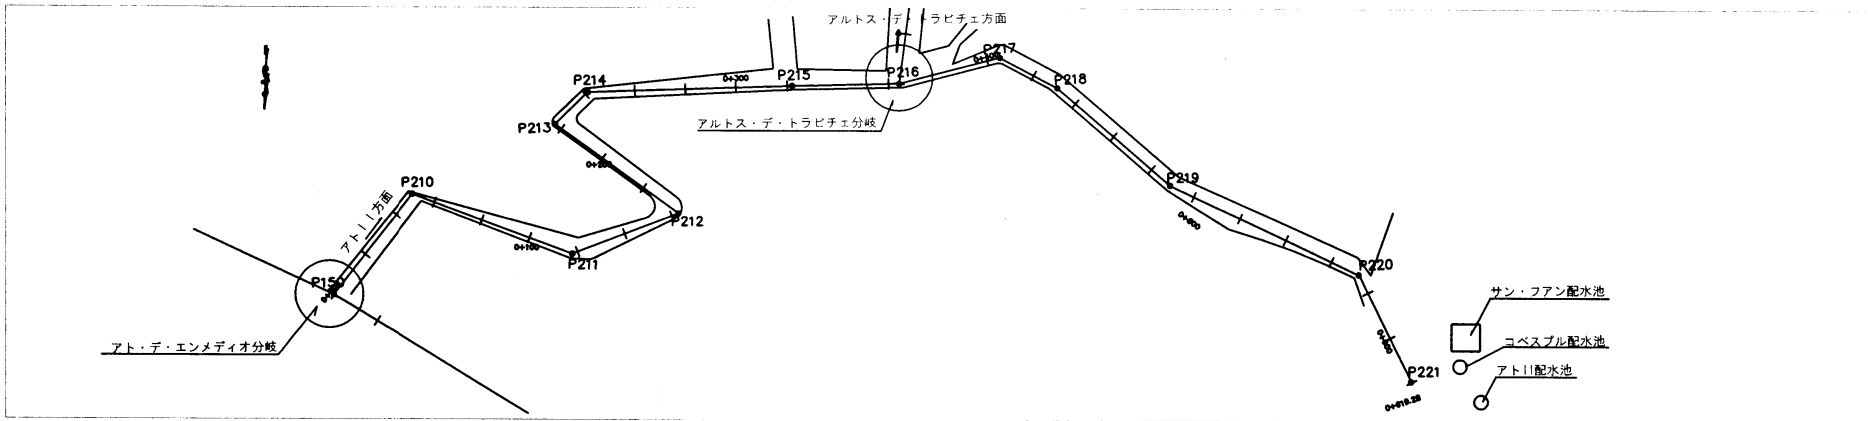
アルトス・デ・トラビチェ方面

P217

P214

P215

P216

0+300

P218

P213

アルトス・デ・トラビチェ分岐

0+200

P219

P210

アトII方面

P212

0+100

P211

0+400

P220

P150

サン・フアン配水池

コベスブル配水池

アト・デ・エンメディオ分岐

P221

アトII配水池

0+618.28